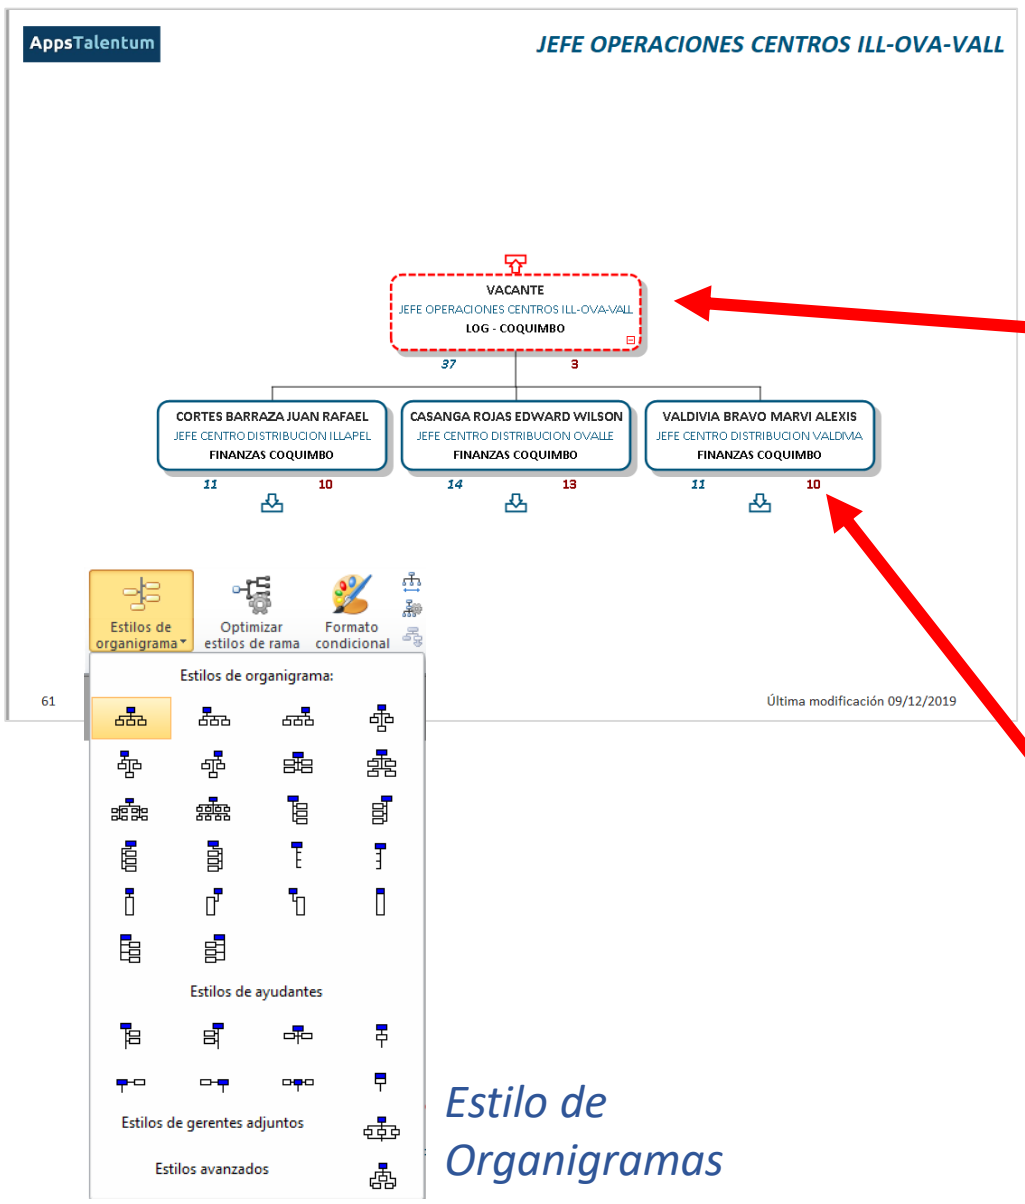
AppsTalentum

JEFE OPERACIONES CENTROS ILL-OVA-VALL

VACANTE
JEFE OPERACIONES CENTROS ILL-OVA-VALL
LOG - COQUIMBO
37 3

CORTES BARRAZA JUAN RAFAEL
JEFE CENTRO DISTRIBUCION ILLAPEL
FINANZAS COQUIMBO
11 10

CASANGA ROJAS EDWARD WILSON
JEFE CENTRO DISTRIBUCION OVALLE
FINANZAS COQUIMBO
14 13

VALDIVIA BRAVO MARVI ALEXIS
JEFE CENTRO DISTRIBUCION VALDIVIA
FINANZAS COQUIMBO
11 10

Estilos de organigrama
Optimizar estilos de rama
Formato condicional

61

Última modificación 09/12/2019

Estilos de organigrama:

Estilos de ayudantes

Estilos de gerentes adjuntos

Estilos avanzados

Estilo de Organigramas